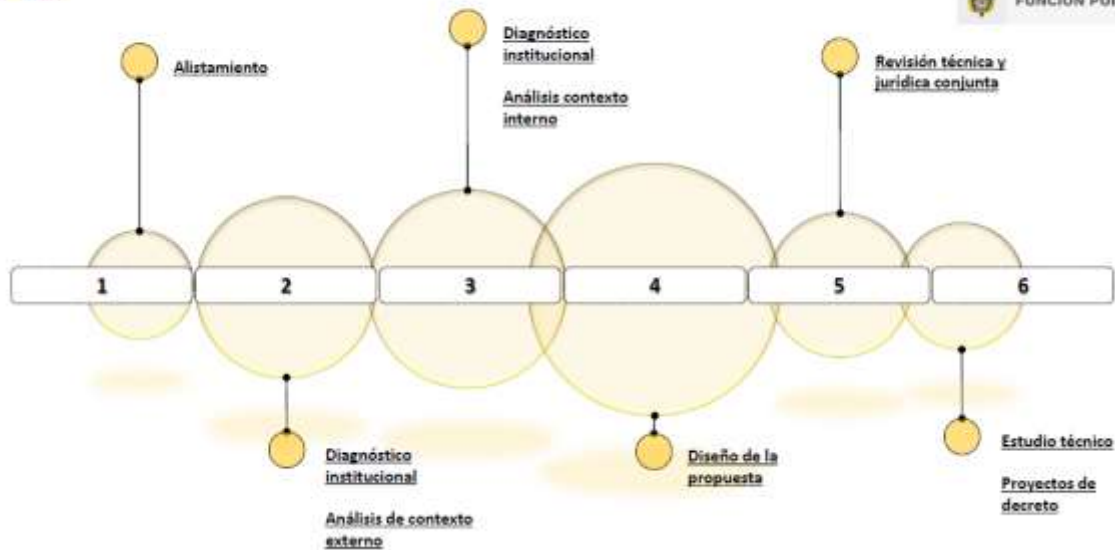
FUNCIÓN PÚ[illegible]

Alistamiento

Diagnóstico institucional

Análisis contexto interno

Revisión técnica y jurídica conjunta

1

2

3

4

5

6

Diagnóstico institucional

Análisis de contexto externo

Diseño de la propuesta

Estudio técnico

Proyectos de decreto